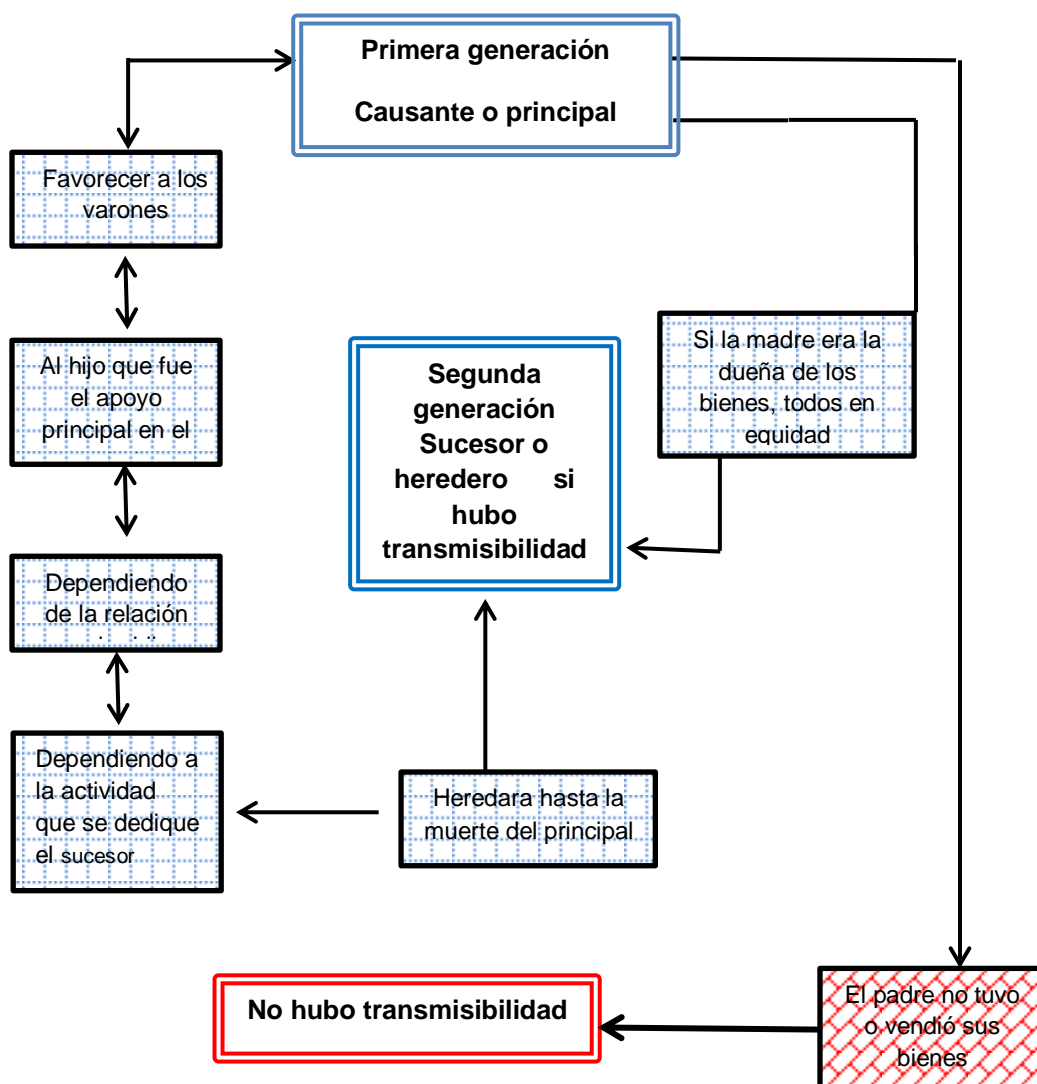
Primera generación

Causante o principal

Favorecer a los varones

Al hijo que fue el apoyo principal en el

Dependiendo de la relación

Dependiendo a la actividad que se dedique el sucesor

Segunda generación Sucesor o heredero si hubo transmisibilidad

Si la madre era la dueña de los bienes, todos en equidad

Heredara hasta la muerte del principal

No hubo transmisibilidad

El padre no tuvo o vendió sus bienes